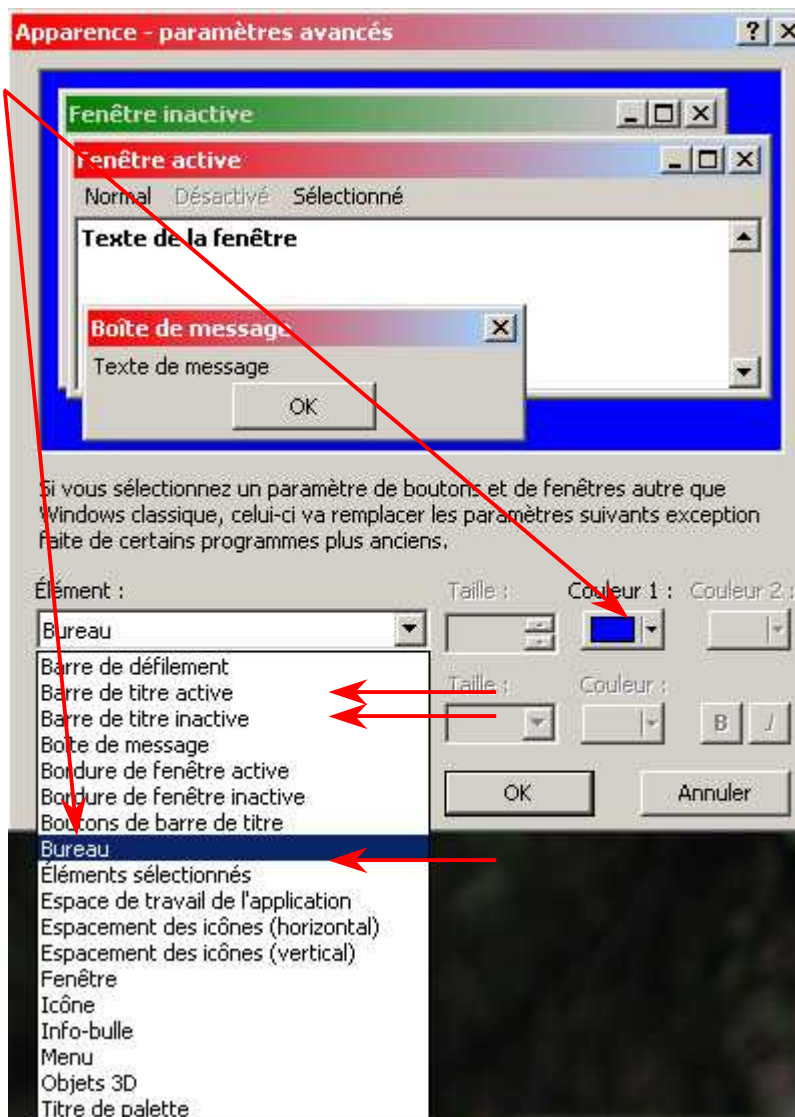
Apparence - paramètres avancés

?

Fenêtre inactive

Fenêtre active

Normal Désactivé Sélectionné

Texte de la fenêtre

Boîte de message

Texte de message

OK

Si vous sélectionnez un paramètre de boutons et de fenêtres autre que Windows classique, celui-ci va remplacer les paramètres suivants exception faite de certains programmes plus anciens.

Élément :

Taille :

Couleur 1 :

Couleur 2 :

Bureau

Barre de défilement
Barre de titre active
Barre de titre inactive
Boîte de message
Bordure de fenêtre active
Bordure de fenêtre inactive
Boutons de barre de titre
Bureau
Éléments sélectionnés
Espace de travail de l'application
Espacement des icônes (horizontal)
Espacement des icônes (vertical)
Fenêtre
Icône
Info-bulle
Menu
Objets 3D
Titre de palette

Taille :

Couleur :

B

I

OK

Annuler